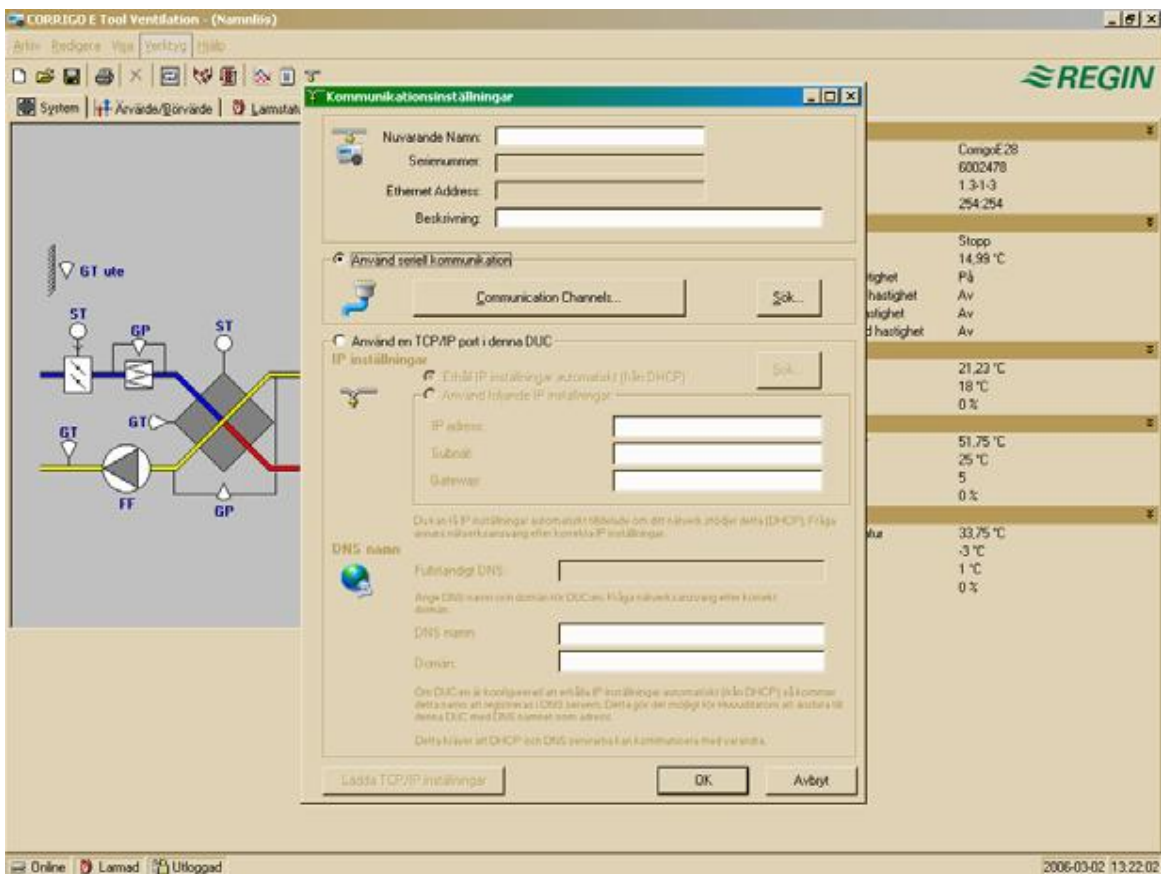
CORRIGO E Tool Ventilation - (Namnlös)

Arkiv Redigera Visa Verktyg Hjälp

REGIN

System | Ärvärde/Börvärde | Larmstat

Kommunikationsinställningar

Nuvarande Namn:
Serienummer:
Ethernet Address:
Beskrivning:

Använd seriell kommunikation

Communication Channels...

Sök...

Använd en TCP/IP port i denna DUC

IP inställningar

Sök...

Erhåll IP inställningar automatiskt (från DHCP)

Använd följande IP inställningar

IP adress:
Subnät:
Gateway:

Duc an få IP inställningar automatiskt tilldelade om ditt nätverk stödjer detta (DHCP). Fråga annars nätverksansvarig efter korrekta IP inställningar.

DNS namn

Fullständigt DNS:

Ange DNS namn och domän för DUC:en. Fråga nätverksansvarig efter korrekt domän.

DNS namn:
Domän:

Om DUC:en är konfigurerad att erhålla IP inställningar automatiskt (från DHCP) så kommer detta namn att registreras i DNS servern. Detta gör det möjligt för huvuddatorn att ansluta till denna DUC med DNS namnet som adress.

Detta kräver att DHCP och DNS servrarna kan kommunicera med varandra.

Ladda TCP/IP inställningar

OK

Avbryt

GT ute
ST
GP
ST
GT
GT
FF
GP

CorrigoE28
6002478
1.3-1-3
254:254

Stopp
14,99 °C
tighet På
hastighet Av
stighet Av
d hastighet Av

21,23 °C
18 °C
0 %

51,75 °C
25 °C
5
0 %

tur 33,75 °C
-3 °C
1 °C
0 %

Online | Larmad | Utloggad

2006-03-02 13:22:02